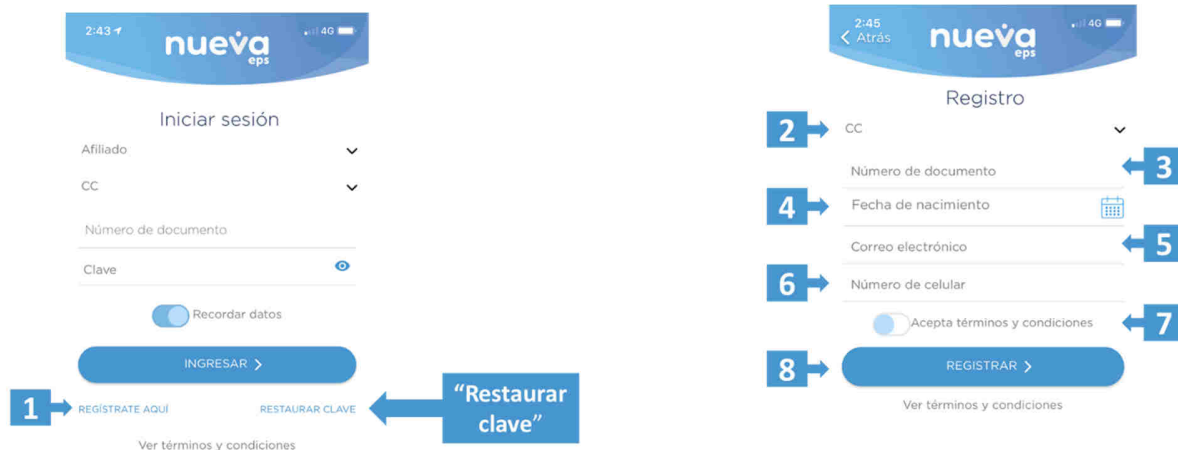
2:43 4G

nueva eps

Iniciar sesión

Afiliado

CC

Número de documento

Clave

Recordar datos

INGRESAR >

1 REGÍSTRATE AQUÍ

RESTAURAR CLAVE

"Restaurar clave"

Ver términos y condiciones

2:45 4G
< Atrás

nueva eps

Registro

2 CC

Número de documento 3

4 Fecha de nacimiento

Correo electrónico 5

6 Número de celular

Acepta términos y condiciones 7

8 REGISTRAR >

Ver términos y condiciones